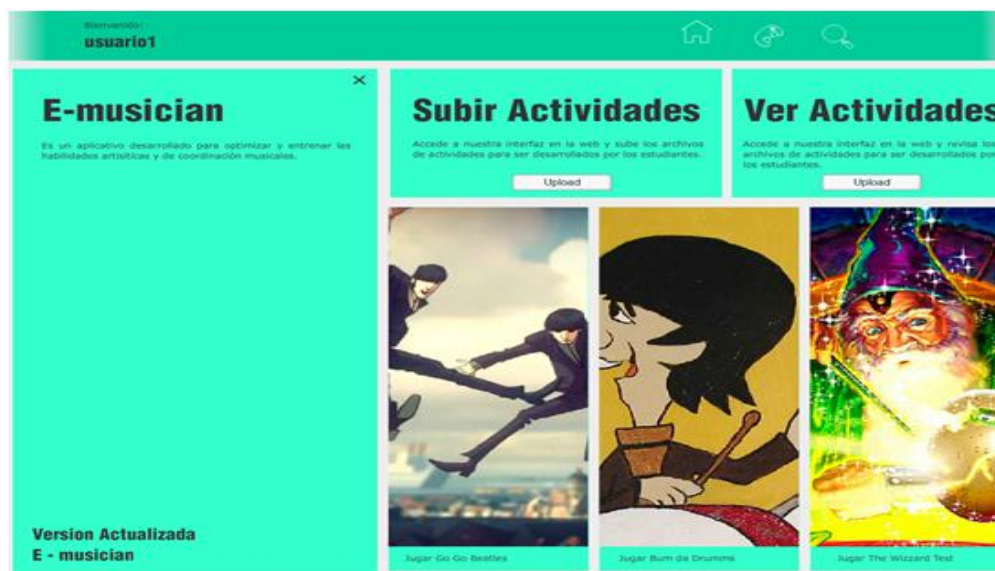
Bienvenido:
usuario1

×

E-musician

Es un aplicativo desarrollado para optimizar y entrenar las habilidades artisticas y de coordinación musicales.

Version Actualizada
E - musician

Subir Actividades

Accede a nuestra interfaz en la web y sube los archivos de actividades para ser desarrollados por los estudiantes.

Upload

Ver Actividades

Accede a nuestra interfaz en la web y revisa los archivos de actividades para ser desarrollados por los estudiantes.

Upload

Jugar Go Go Beatles

Jugar Bum da Drumms

Jugar The Wizzard Test